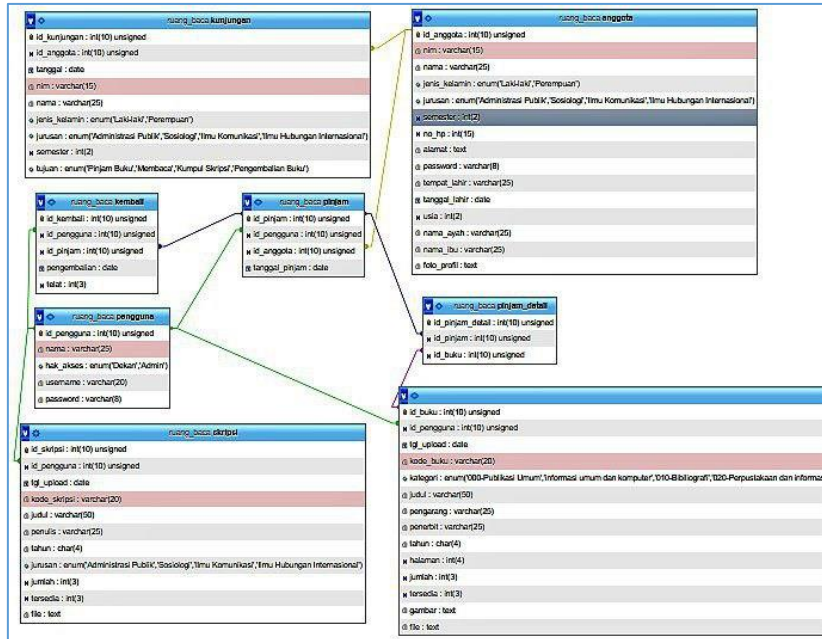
ruang_baca kunjungan
id_kunjungan : int(10) unsigned
id_anggota : int(10) unsigned
tanggal : date
nim : varchar(15)
nama : varchar(25)
jenis_kelamin : enum('Laki-laki','Perempuan')
jurusan : enum('Administrasi Publik','Sosiologi','Ilmu Komunikasi','Ilmu Hubungan Internasional')
semester : int(2)
tujuan : enum('Pinjam Buku','Membaca','Kumpul Skripsi','Pengembalian Buku')

ruang_baca anggota
id_anggota : int(10) unsigned
nim : varchar(15)
nama : varchar(25)
jenis_kelamin : enum('Laki-laki','Perempuan')
jurusan : enum('Administrasi Publik','Sosiologi','Ilmu Komunikasi','Ilmu Hubungan Internasional')
semester : int(2)
no_hp : int(15)
alamat : text
password : varchar(8)
tempat_lahir : varchar(25)
tanggal_lahir : date
usia : int(2)
nama_ayah : varchar(25)
nama_ibu : varchar(25)
foto_profil : text

ruang_baca kembali
id_kembali : int(10) unsigned
id_pengguna : int(10) unsigned
id_pinjam : int(10) unsigned
pengembalian : date
telat : int(3)

ruang_baca pinjam
id_pinjam : int(10) unsigned
id_pengguna : int(10) unsigned
id_anggota : int(10) unsigned
tanggal_pinjam : date

ruang_baca pinjam_detail
id_pinjam_detail : int(10) unsigned
id_pinjam : int(10) unsigned
id_buku : int(10) unsigned

ruang_baca pengguna
id_pengguna : int(10) unsigned
nama : varchar(25)
hak_akses : enum('Dekan','Admin')
username : varchar(20)
password : varchar(8)

id_buku : int(10) unsigned
id_pengguna : int(10) unsigned
tgl_upload : date
kode_buku : varchar(20)
kategori : enum('000-Publikasi Umum','Informasi umum dan komputer','010-Bibliografi','020-Perpustakaan dan informa
judul : varchar(50)
pengarang : varchar(25)
penerbit : varchar(25)
tahun : char(4)
halaman : int(4)
jumlah : int(3)
tersedia : int(3)
gambar : text
file : text

ruang_baca skripsi
id_skripsi : int(10) unsigned
id_pengguna : int(10) unsigned
tgl_upload : date
kode_skripsi : varchar(20)
judul : varchar(50)
penulis : varchar(25)
tahun : char(4)
jurusan : enum('Administrasi Publik','Sosiologi','Ilmu Komunikasi','Ilmu Hubungan Internasional')
jumlah : int(3)
tersedia : int(3)
file : text